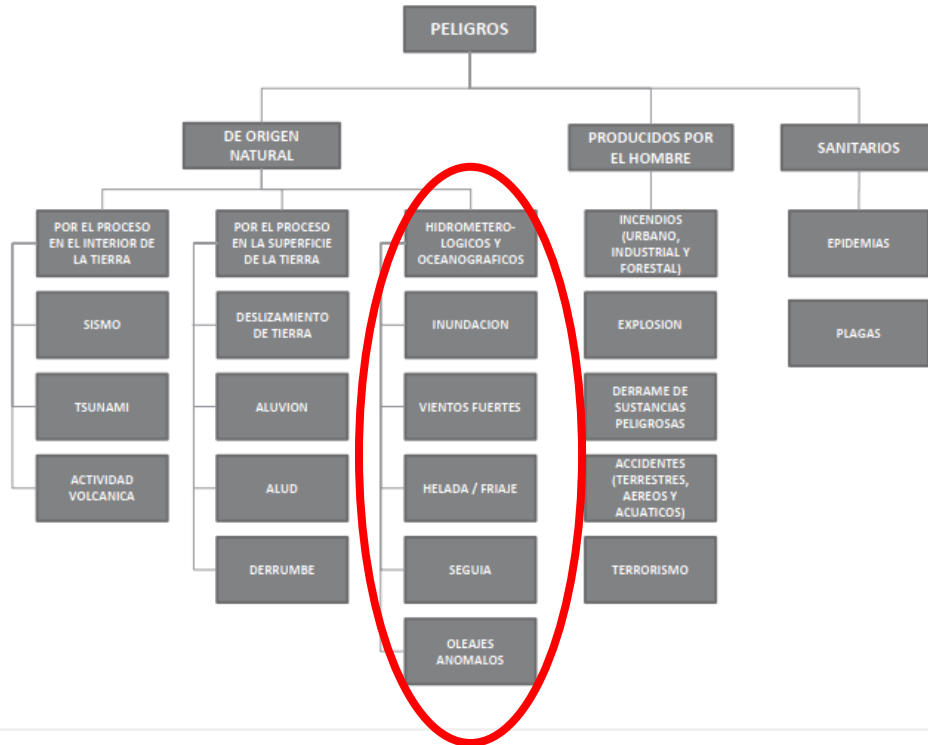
PELIGROS

DE ORIGEN NATURAL

PRODUCIDOS POR EL HOMBRE

SANITARIOS

POR EL PROCESO EN EL INTERIOR DE LA TIERRA

SISMO

TSUNAMI

ACTIVIDAD VOLCANICA

POR EL PROCESO EN LA SUPERFICIE DE LA TIERRA

DESLIZAMIENTO DE TIERRA

ALUVION

ALUD

DERRUMBE

HIDROMETEROLOGICOS Y OCEANOGRAFICOS

INUNDACION

VIENTOS FUERTES

HELADA / FRIAJE

SEGUIA

OLEAJES ANOMALOS

INCENDIOS (URBANO, INDUSTRIAL Y FORESTAL)

EXPLOSION

DERRAME DE SUSTANCIAS PELIGROSAS

ACCIDENTES (TERRESTRES, AEREOS Y ACUATICOS)

TERRORISMO

EPIDEMIAS

PLAGAS